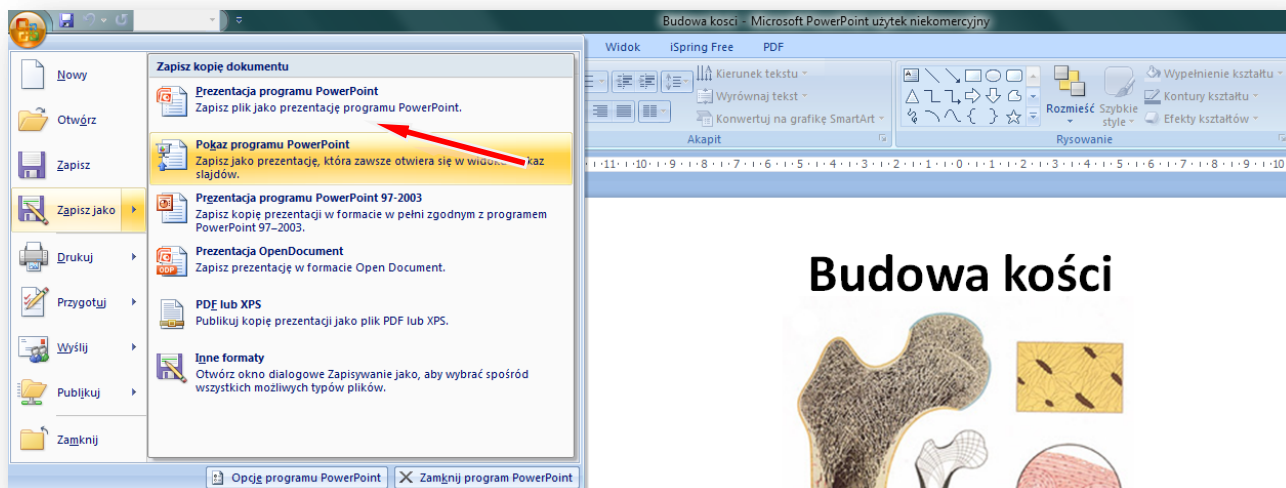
Budowa kosci - Microsoft PowerPoint użytek niekomercyjny

Widok iSpring Free PDF

Kierunek tekstu
Wyrównaj tekst
Konwertuj na grafikę SmartArt
Akapit

Rozmieść Szybkie style
Wypełnienie kształtu
Kontury kształtu
Efekty kształtów
Rysowanie

Nowy
Otwórz
Zapisz
Zapisz jako
Drukuj
Przygotuj
Wyślij
Publikuj
Zamknij

Zapisz kopię dokumentu

Prezentacja programu PowerPoint
Zapisz plik jako prezentację programu PowerPoint.

Pokaz programu PowerPoint
Zapisz jako prezentację, która zawsze otwiera się w widoku pokaz slajdów.

Prezentacja programu PowerPoint 97-2003
Zapisz kopię prezentacji w formacie w pełni zgodnym z programem PowerPoint 97–2003.

Prezentacja OpenDocument
Zapisz prezentację w formacie Open Document.

PDF lub XPS
Publikuj kopię prezentacji jako plik PDF lub XPS.

Inne formaty
Otwórz okno dialogowe Zapisywanie jako, aby wybrać spośród wszystkich możliwych typów plików.

Opcje programu PowerPoint
Zamknij program PowerPoint

Budowa kości